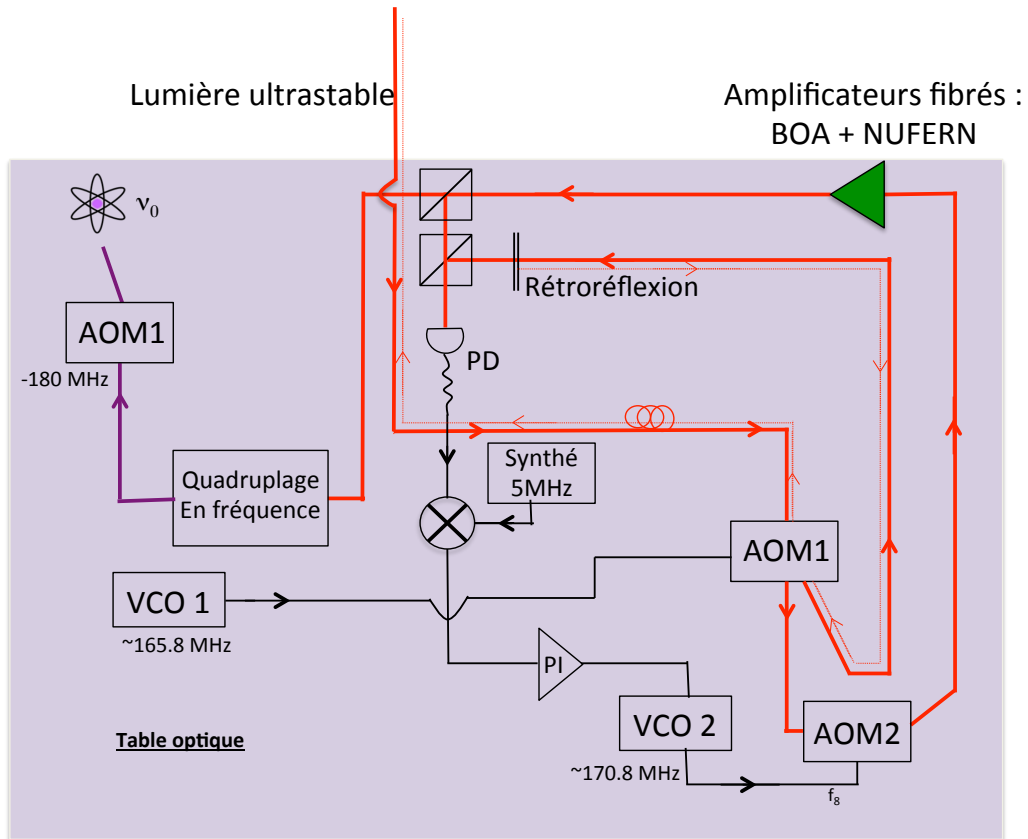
Lumière ultrastable

Amplificateurs fibrés : BOA + NUFERN

$\nu_0$

Rétroréflexion

AOM1

-180 MHz

PD

Synthé 5MHz

Quadruplage En fréquence

AOM1

VCO 1

~165.8 MHz

PI

VCO 2

~170.8 MHz

AOM2

$f_8$

Table optique